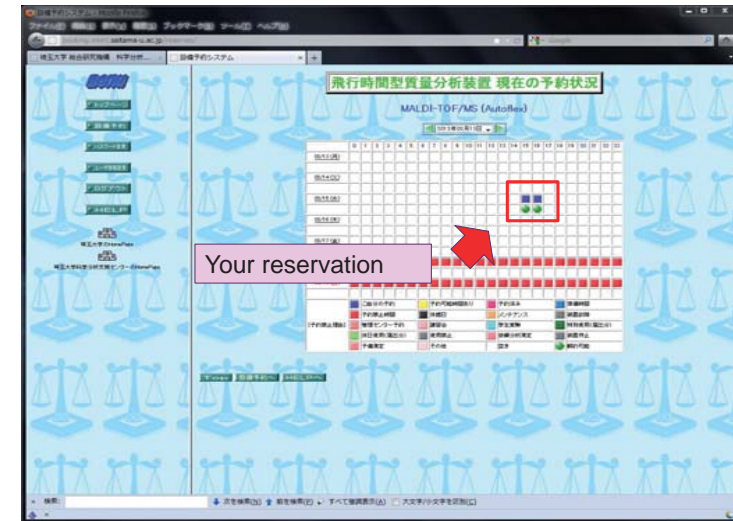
ファイル(F) 編集(E) 表示(V) 履歴(S) ブックマーク(B) ツール(T) ヘルプ(H)

saitama-u.ac.jp

埼玉大学 総合研究機構 科学分析...

設備予約システム

飛行時間型質量分析装置 現在の予約状況

MALDI-TOF/MS (Autoflex)

0 1 2 3 4 5 6 7 8 9 10 11 12 13 14 15 16 17 18 19 20 21 22 23

Your reservation

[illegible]

Today 設備予約へ HELPへ

検索: 次を検索(N) 前を検索(P) すべて強調表示(A) 大文字/小文字を区別(C)